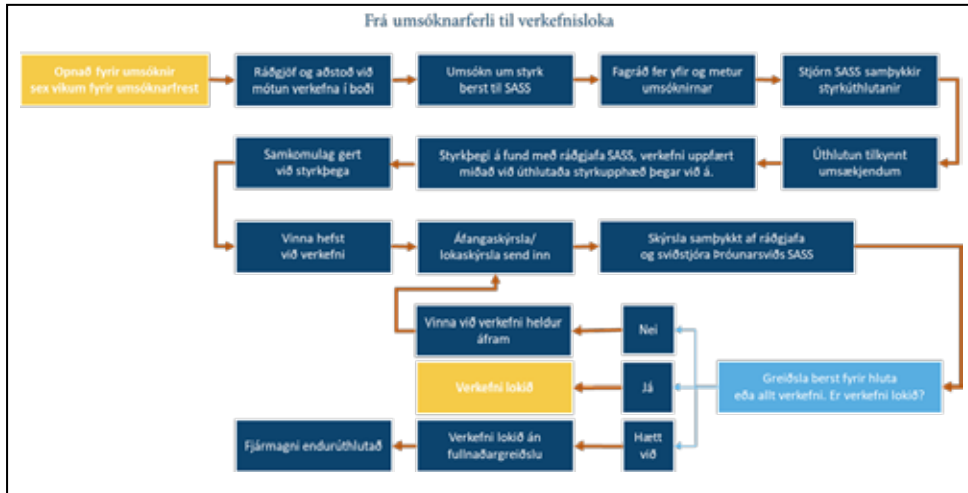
Frá umsóknarferli til verkefnisloka

Opnað fyrir umsóknir sex vikum fyrir umsóknarfrest

Ráðgjöf og aðstoð við mótun verkefna í boði

Umsókn um styrk berst til SASS

Fagráð fer yfir og metur umsóknirnar

Stjórn SASS samþykkir styrkúthlutanir

Úthlutun tilkynnt umsækjendum

Styrkþegi á fund með ráðgjafa SASS, verkefni uppfært miðað við úthlutaða styrkupphæð þegar við á.

Samkomulag gert við styrkþega

Vinna hefst við verkefni

Áfangaskýrsla/ lokaskýrsla send inn

Skýrsla samþykkt af ráðgjafa og sviðstjóra Þróunarsviðs SASS

Greiðsla berst fyrir hluta eða allt verkefni. Er verkefni lokið?

Nei

Vinna við verkefni heldur áfram

Já

Verkefni lokið

Hætt við

Verkefni lokið án fullnaðargreiðslu

Fjármagni endurúthlutað